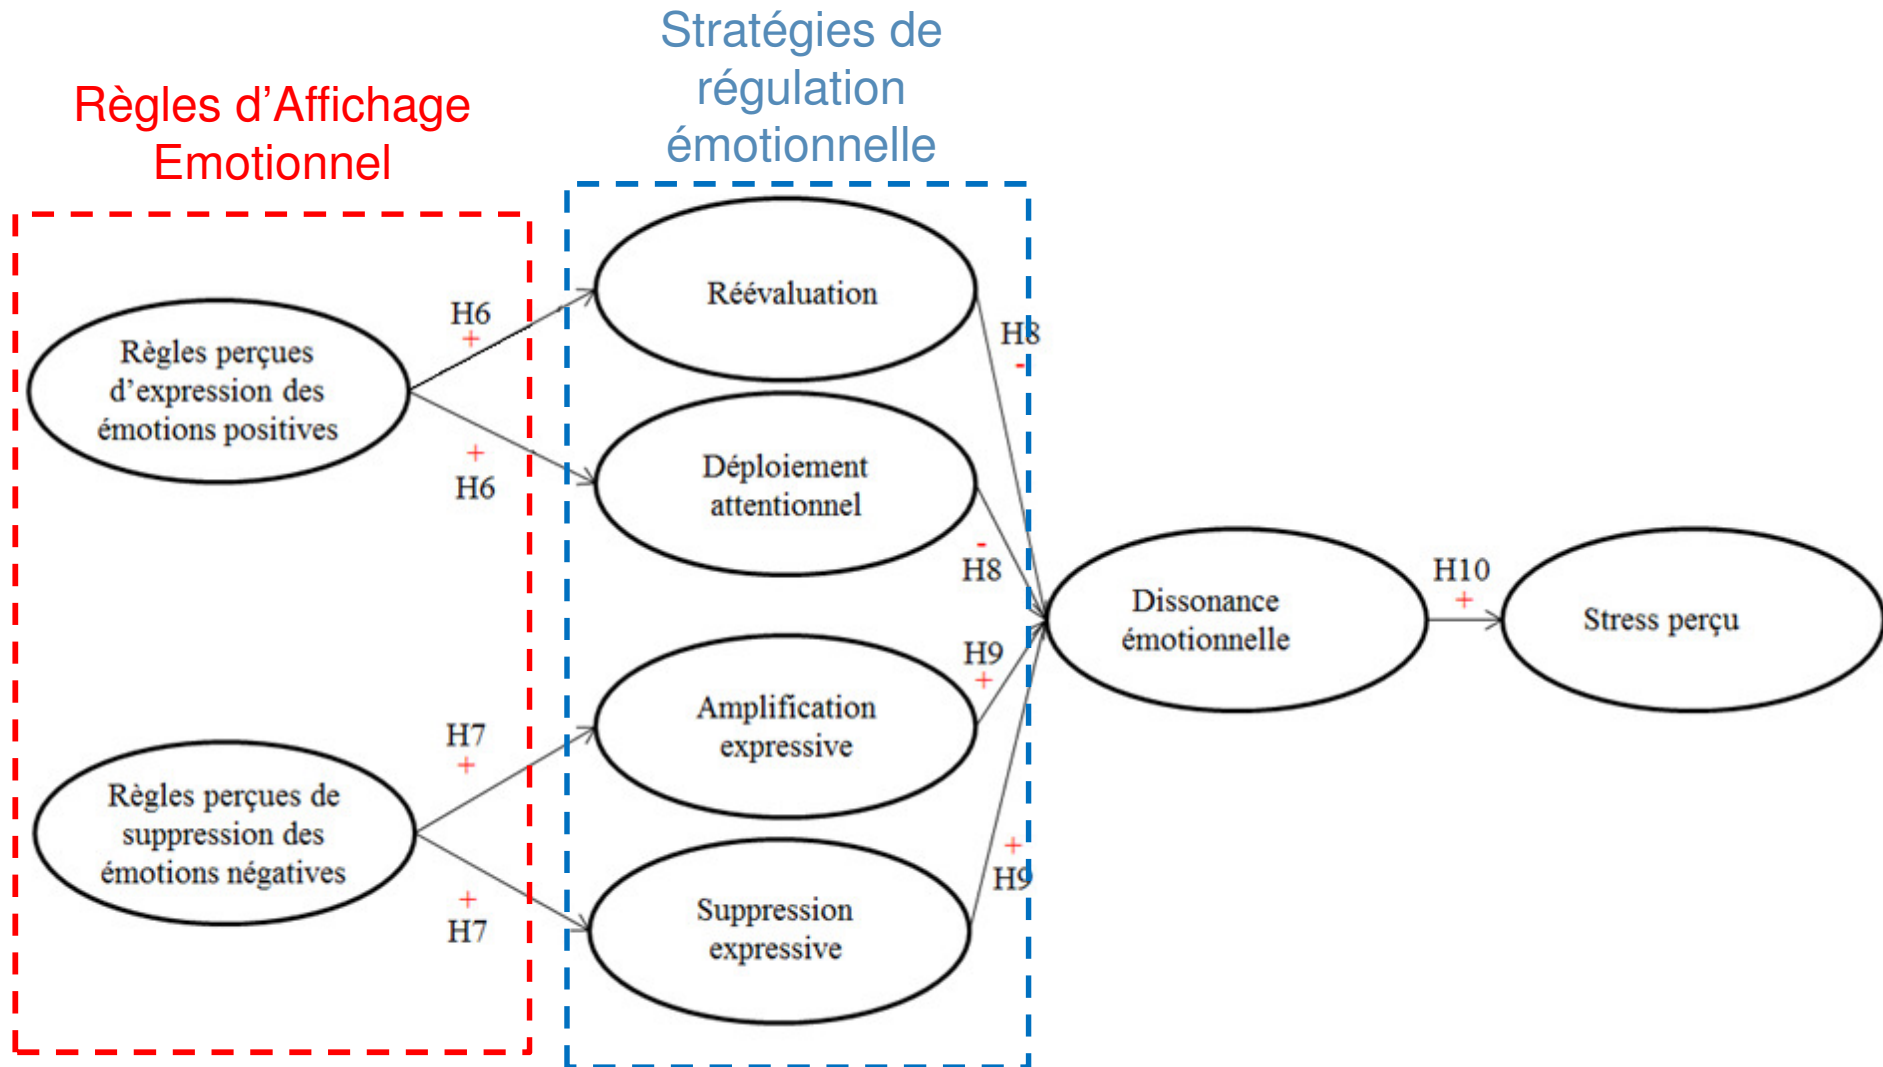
Règles d'Affichage Emotionnel

Stratégies de régulation émotionnelle

Règles perçues d'expression des émotions positives

H6
+

+
H6

Règles perçues de suppression des émotions négatives

H7
+

+
H7

Réévaluation

Déploiement attentionnel

Amplification expressive

Suppression expressive

H8
-

-
H8

H9
+

+
H9

Dissonance émotionnelle

H10
+

Stress perçu